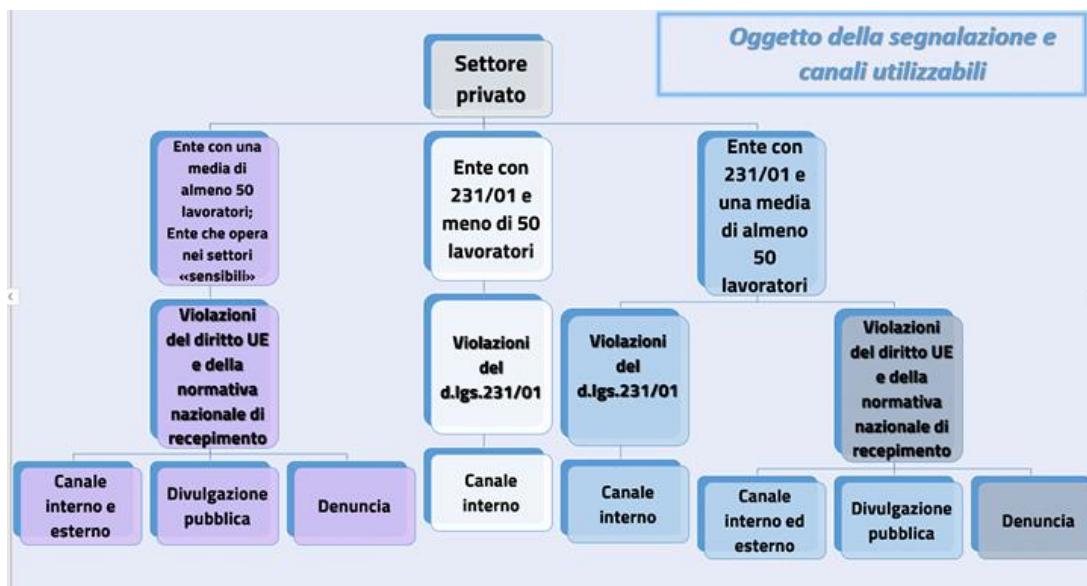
Oggetto della segnalazione e canali utilizzabili

Settore privato

Ente con una media di almeno 50 lavoratori; Ente che opera nei settori «sensibili»

Violazioni del diritto UE e della normativa nazionale di recepimento

Canale interno e esterno

Divulgazione pubblica

Denuncia

Ente con 231/01 e meno di 50 lavoratori

Violazioni del d.lgs.231/01

Canale interno

Ente con 231/01 e una media di almeno 50 lavoratori

Violazioni del d.lgs.231/01

Canale interno

Violazioni del diritto UE e della normativa nazionale di recepimento

Canale interno ed esterno

Divulgazione pubblica

Denuncia